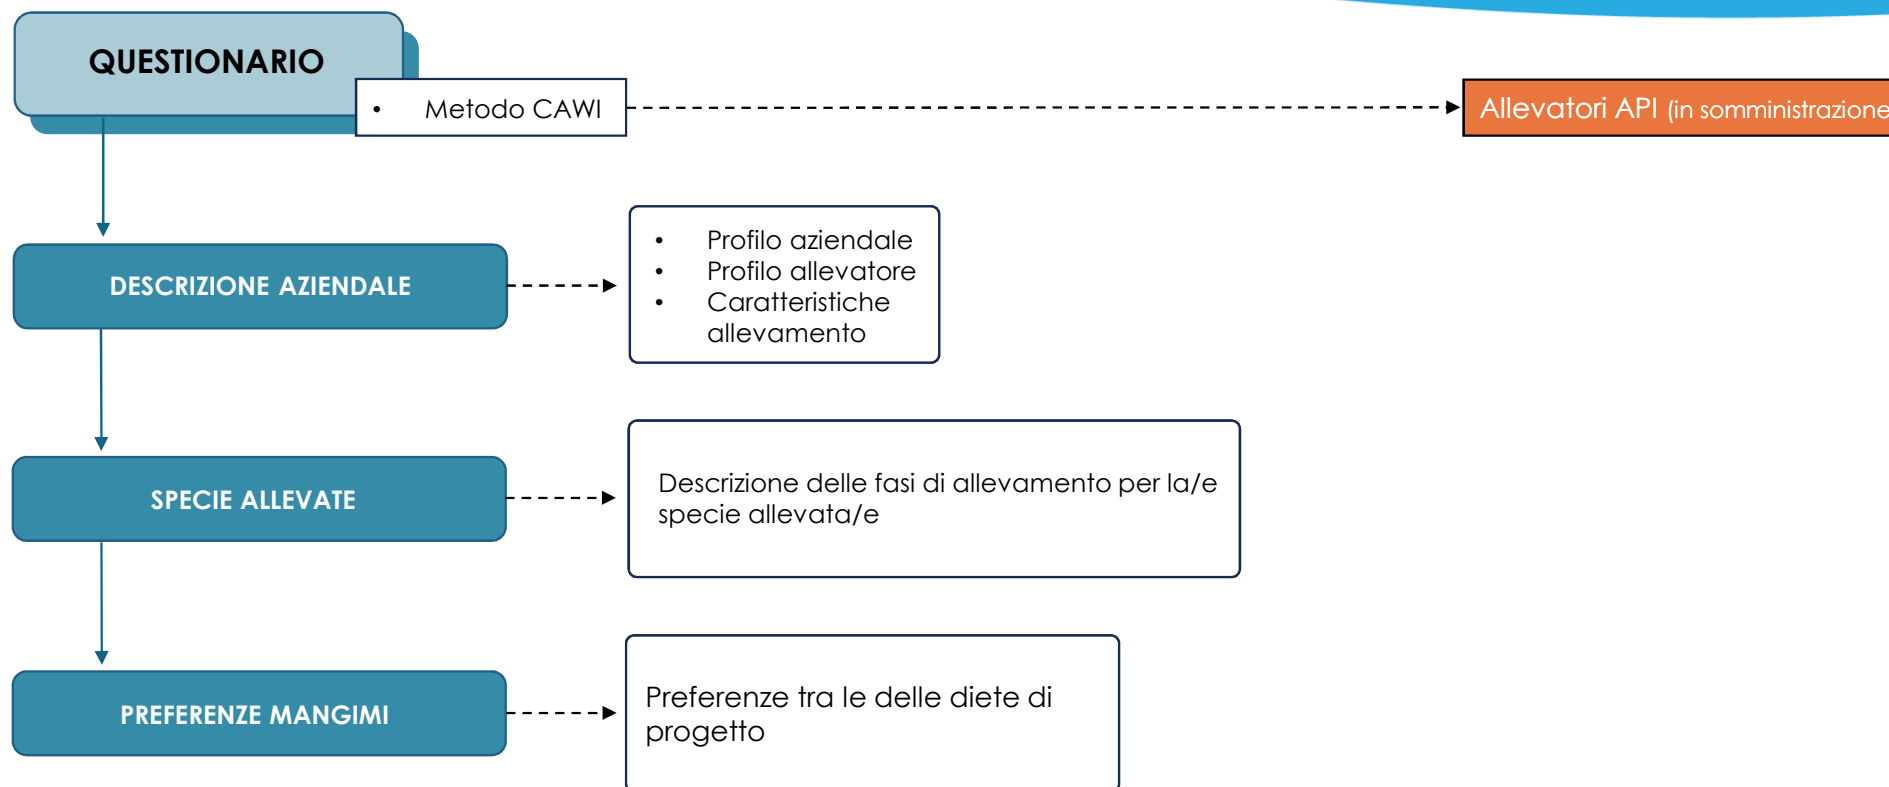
QUESTIONARIO

• Metodo CAWI

Allevatori API (in somministrazione

DESCRIZIONE AZIENDALE

• Profilo aziendale
• Profilo allevatore
• Caratteristiche allevamento

SPECIE ALLEVATE

Descrizione delle fasi di allevamento per la/e specie allevata/e

PREFERENZE MANGIMI

Preferenze tra le delle diete di progetto